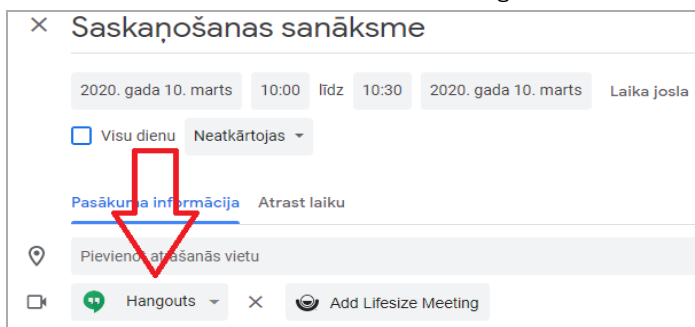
Saskaņošanas sanāksme

2020. gada 10. marts 10:00 līdz 10:30 2020. gada 10. marts Laika josla

Visu dienu Neatkārtojas

Pasākuma informācija Atrast laiku

Pievienot atrašanās vietu

Hangouts × Add Lifesize Meeting